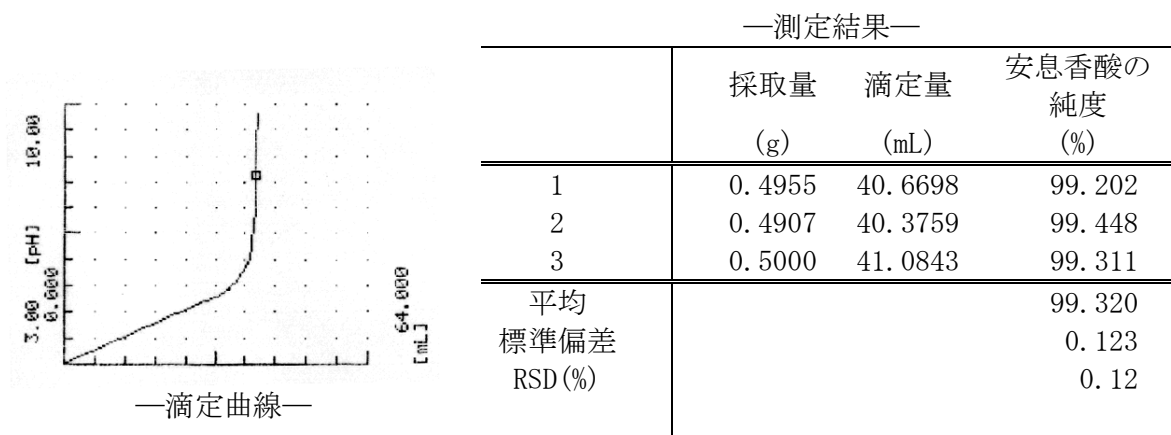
10.00

[pH]

3.00 0.000

64.000 [mL]

—滴定曲線—

—測定結果—

| | 採取量 (g) | 滴定量 (mL) | 安息香酸の純度 (%) |
|---|---|---|---|
| 1 | 0.4955 | 40.6698 | 99.202 |
| 2 | 0.4907 | 40.3759 | 99.448 |
| 3 | 0.5000 | 41.0843 | 99.311 |
| 平均 | | | 99.320 |
| 標準偏差 | | | 0.123 |
| RSD(%) | | | 0.12 |